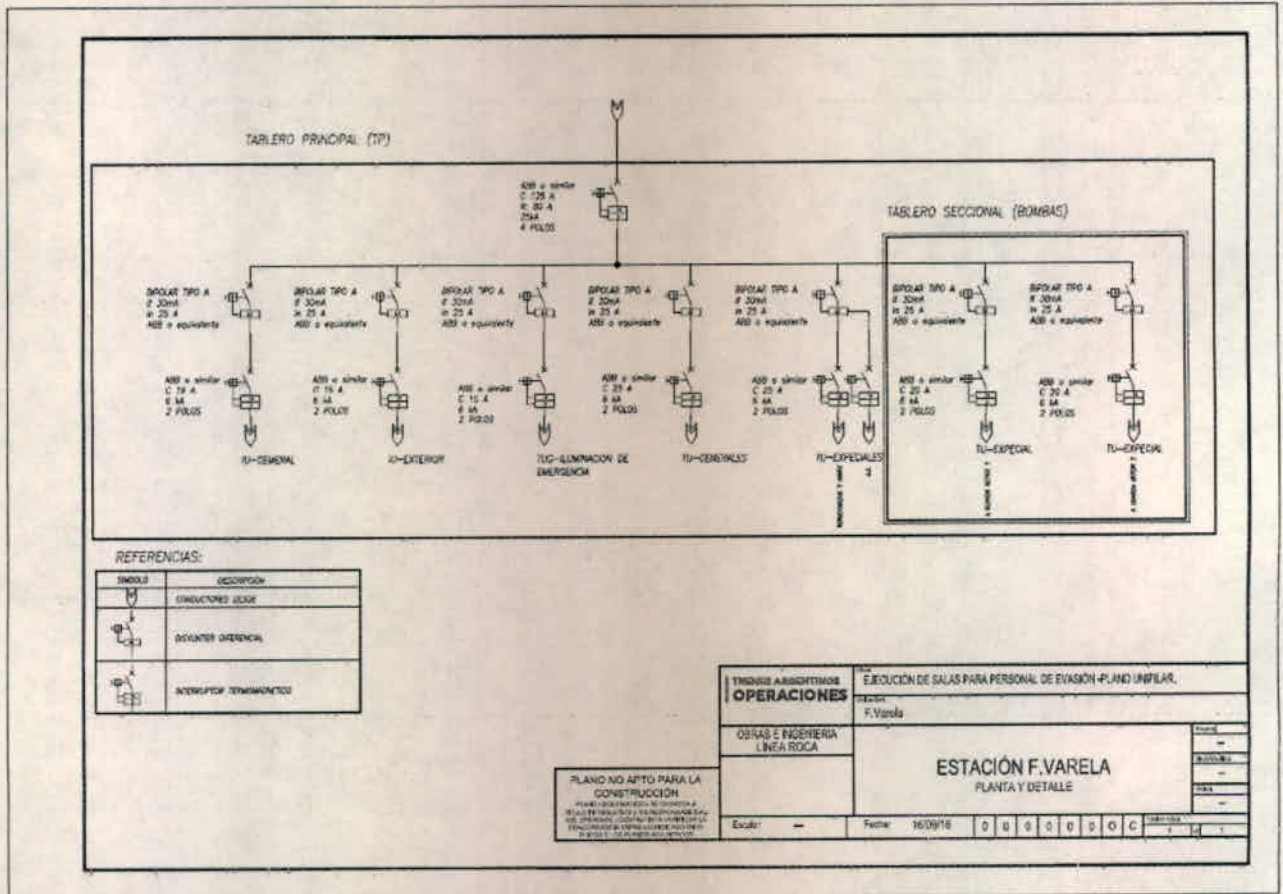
TABLERO PRINCIPAL (TP)

ABB o similar
C 125 A
Ic 80 A
25kA
4 POLOS

TABLERO SECCIONAL (BOMBAS)

BIPOLAR TIPO A
Il 30mA
In 25 A
ABB o equivalente

BIPOLAR TIPO A
Il 30mA
In 25 A
ABB o equivalente

BIPOLAR TIPO A
Il 30mA
In 25 A
ABB o equivalente

BIPOLAR TIPO A
Il 30mA
In 25 A
ABB o equivalente

BIPOLAR TIPO A
Il 30mA
In 25 A
ABB o equivalente

BIPOLAR TIPO A
Il 30mA
In 25 A
ABB o equivalente

BIPOLAR TIPO A
Il 30mA
In 25 A
ABB o equivalente

ABB o similar
C 15 A
6 kA
2 POLOS

ABB o similar
C 15 A
6 kA
2 POLOS

ABB o similar
C 10 A
6 kA
2 POLOS

ABB o similar
C 25 A
6 kA
2 POLOS

ABB o similar
C 25 A
6 kA
2 POLOS

ABB o similar
C 20 A
6 kA
2 POLOS

ABB o similar
C 20 A
6 kA
2 POLOS

TU-GENERAL

TU-EXTERIOR

TUG-ILUMINACION DE EMERGENCIA

TU-GENERALES

TU-ESPECIALES
2

TU-ESPECIAL

TU-ESPECIAL

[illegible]

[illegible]

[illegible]

REFERENCIAS:

| SIMBOLO | DESCRIPCION |
|---|---|
| | CONDUCTORES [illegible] |
| | DISYUNTER DIFERENCIAL |
| | INTERRUPTOR TERMOMAGNETICO |

TRENES ARGENTINOS
OPERACIONES

Obra
EJECUCIÓN DE SALAS PARA PERSONAL DE EVASIÓN -PLANO UNIFILAR.

Estación
F.Varela

OBRAS E INGENIERIA
LINEA ROCA

ESTACIÓN F.VARELA
PLANTA Y DETALLE

PLANO NO APTO PARA LA CONSTRUCCIÓN
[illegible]

Escala: —
Fecha: 16/09/16
0 0 0 0 0 0 0 C
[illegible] 1 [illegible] 1

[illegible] —
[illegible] —
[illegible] —